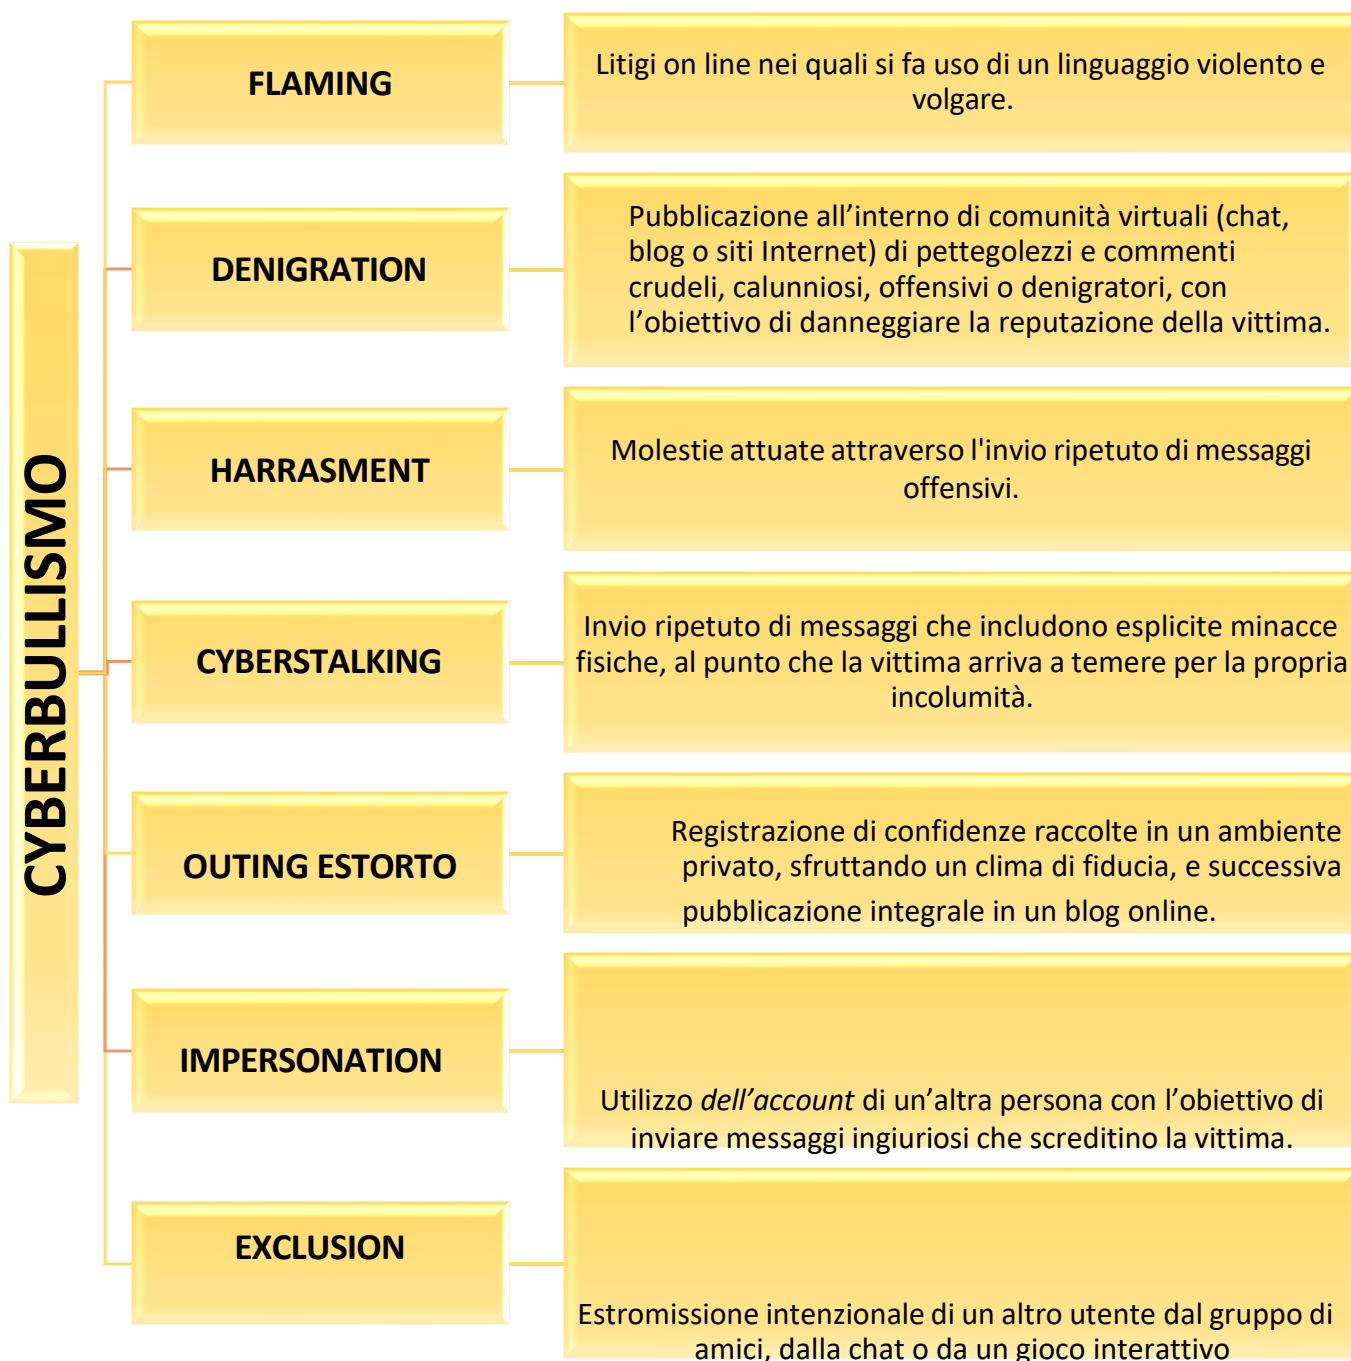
CYBERBULLISMO

FLAMING

Litigi on line nei quali si fa uso di un linguaggio violento e volgare.

DENIGRATION

Pubblicazione all’interno di comunità virtuali (chat, blog o siti Internet) di pettegolezzi e commenti crudeli, calunniosi, offensivi o denigratori, con l’obiettivo di danneggiare la reputazione della vittima.

HARRASMENT

Molestie attuate attraverso l'invio ripetuto di messaggi offensivi.

CYBERSTALKING

Invio ripetuto di messaggi che includono esplicite minacce fisiche, al punto che la vittima arriva a temere per la propria incolumità.

OUTING ESTORTO

Registrazione di confidenze raccolte in un ambiente privato, sfruttando un clima di fiducia, e successiva pubblicazione integrale in un blog online.

IMPERSONATION

Utilizzo dell’account di un’altra persona con l’obiettivo di inviare messaggi ingiuriosi che screditino la vittima.

EXCLUSION

Estromissione intenzionale di un altro utente dal gruppo di amici, dalla chat o da un gioco interattivo